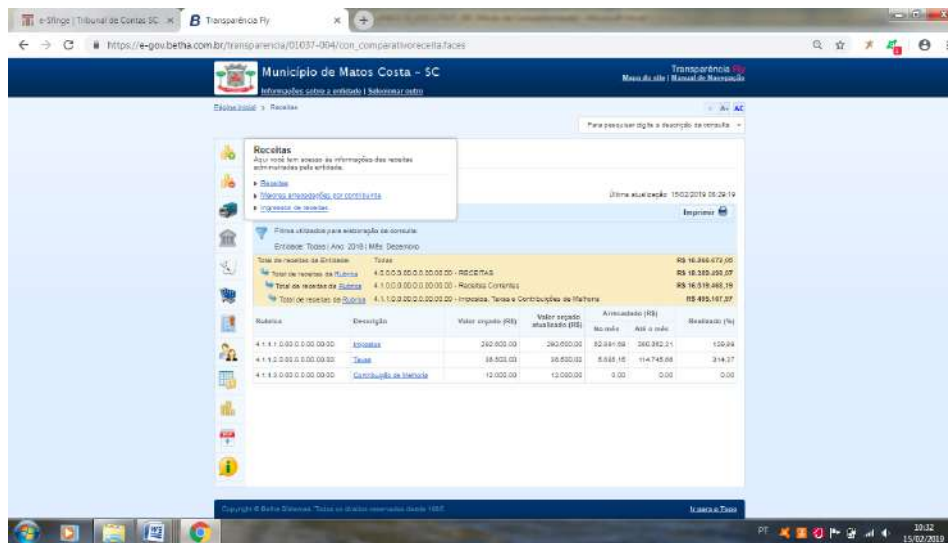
e-Sfinge | Tribunal de Contas SC ×
Transparência Fly ×

https://e-gov.betha.com.br/transparencia/01037-004/con_comparativoreceita.faces

Município de Matos Costa - SC
Informações sobre a entidade | Selecionar outra

Transparência Fly
Mapa do site | Manual de Navegação

Página inicial > Receitas

A- A+ AC

Para pesquisar digite a descrição da consulta

Receitas
Aqui você tem acesso às informações das receitas administradas pela entidade.

▸ Receitas
▸ Maiores arrecadações por contribuinte
▸ Ingressos de receitas

Última atualização: 15/02/2019 05:29:19

Imprimir

Filtros utilizados para elaboração da consulta:
Entidade: Todas | Ano: 2018 | Mês: Dezembro

| Total de receitas da Entidade | Todas | R$ 16.866.672,05 |
|---|---|---|
| Total de receitas da Rubrica | 4.0.0.0.0.00.0.0.00.00.00 - RECEITAS | R$ 16.380.490,57 |
| Total de receitas da Rubrica | 4.1.0.0.0.00.0.0.00.00.00 - Receitas Correntes | R$ 16.519.465,19 |
| Total de receitas da Rubrica | 4.1.1.0.0.00.0.0.00.00.00 - Impostos, Taxas e Contribuições de Melhoria | R$ 405.107,97 |

| Rubrica | Descrição | Valor orçado (R$) | Valor orçado atualizado (R$) | Arrecadado (R$) No mês | Arrecadado (R$) Até o mês | Realizado (%) |
|---|---|---|---|---|---|---|
| 4.1.1.1.0.00.0.0.00.00.00 | Impostos | 260.600,00 | 260.600,00 | 32.001,59 | 260.362,21 | 139,99 |
| 4.1.1.2.0.00.0.0.00.00.00 | Taxas | 36.500,00 | 36.500,00 | 8.565,15 | 114.745,66 | 314,37 |
| 4.1.1.3.0.00.0.0.00.00.00 | Contribuição de Melhoria | 12.000,00 | 12.000,00 | 0,00 | 0,00 | 0,00 |

Copyright © Betha Sistemas. Todos os direitos reservados desde 1985.

Ir para o Topo

PT 10:32 15/02/2019